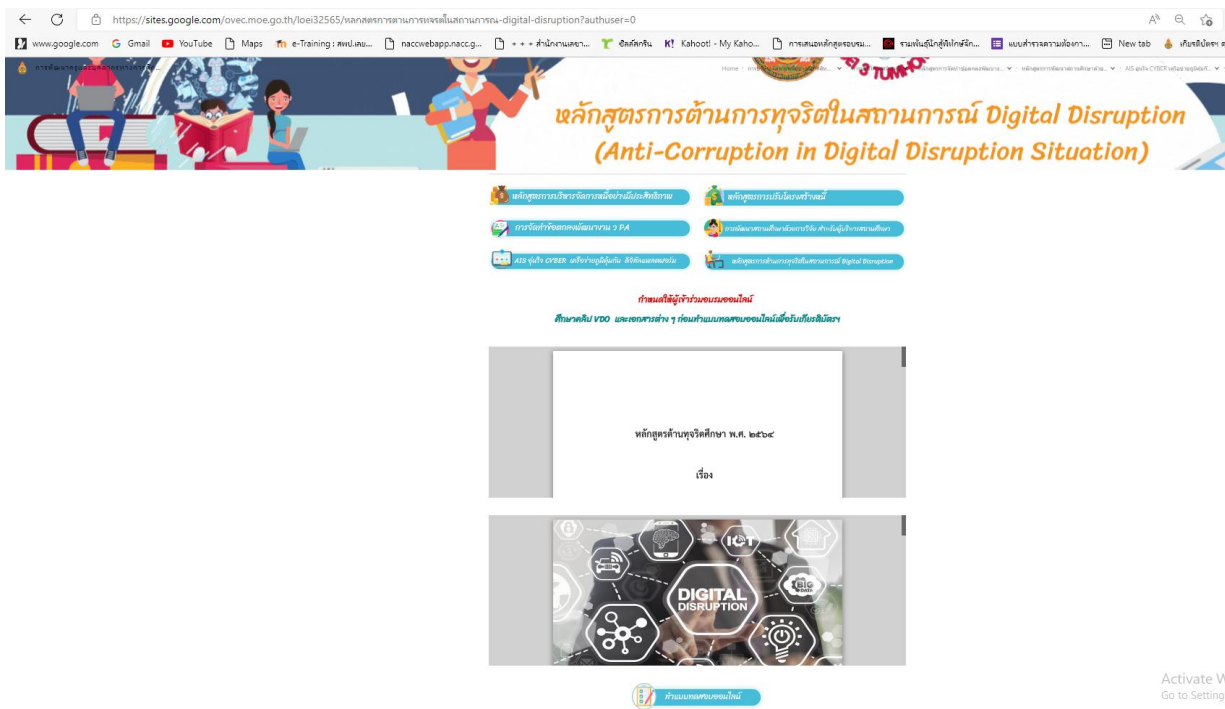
https://sites.google.com/ovec.moe.go.th/loei32565/หลกสตรการตานการทจรตในสถานการณ-digital-disruption?authuser=0

www.google.com Gmail YouTube Maps e-Training : สพป.เลย... naccwebapp.nacc.g... + + + สำนักงานเลขา... ซีลลัคกิน Kahoot! - My Kaho... การเสนอหลักสูตรอบรม... รวมพันธุ์ไม้ภูมิทัศน์จัก... แบบสำรวจความต้องกา... New tab เกียรติบัตร

หลักสูตรการต้านการทุจริตในสถานการณ์ Digital Disruption
(Anti-Corruption in Digital Disruption Situation)

หลักสูตรการบริหารจัดการหนี้อย่างมีประสิทธิภาพ
หลักสูตรการปรับโครงสร้างหนี้
การจัดทำข้อตกลงพัฒนางาน ว PA
การพัฒนาสถานศึกษาด้วยการวิจัย สำหรับผู้บริหารสถานศึกษา
AIS อุ่นใจ CYBER เตรียมความพร้อมผู้ใช้งานทั่วไป ดิจิทัลและออนไลน์
หลักสูตรการต้านการทุจริตในสถานการณ์ Digital Disruption

กำหนดให้ผู้เข้าร่วมอบรมออนไลน์
ศึกษาคลิป VDO และเอกสารต่าง ๆ ก่อนทำแบบทดสอบออนไลน์เพื่อรับเกียรติบัตร

หลักสูตรต้านทุจริตศึกษา พ.ศ. ๒๕๖๔

เรื่อง

IOT
BIG DATA
DIGITAL DISRUPTION

ทำแบบทดสอบออนไลน์

Activate W
Go to Setting